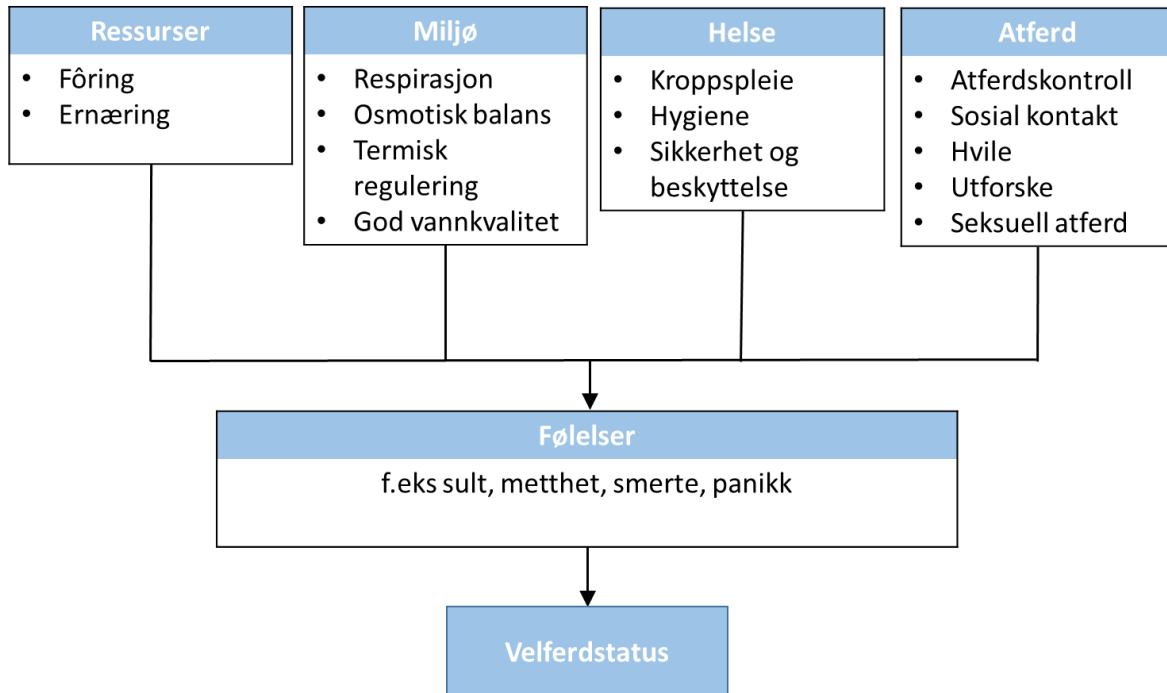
Ressurser
- Fôring
- Ernæring

Miljø
- Respirasjon
- Osmotisk balans
- Termisk regulering
- God vannkvalitet

Helse
- Kroppspleie
- Hygiene
- Sikkerhet og beskyttelse

Atferd
- Atferdskontroll
- Sosial kontakt
- Hvile
- Utforske
- Seksuell atferd

Følelser
f.eks sult, metthet, smerte, panikk

Velferdstatus